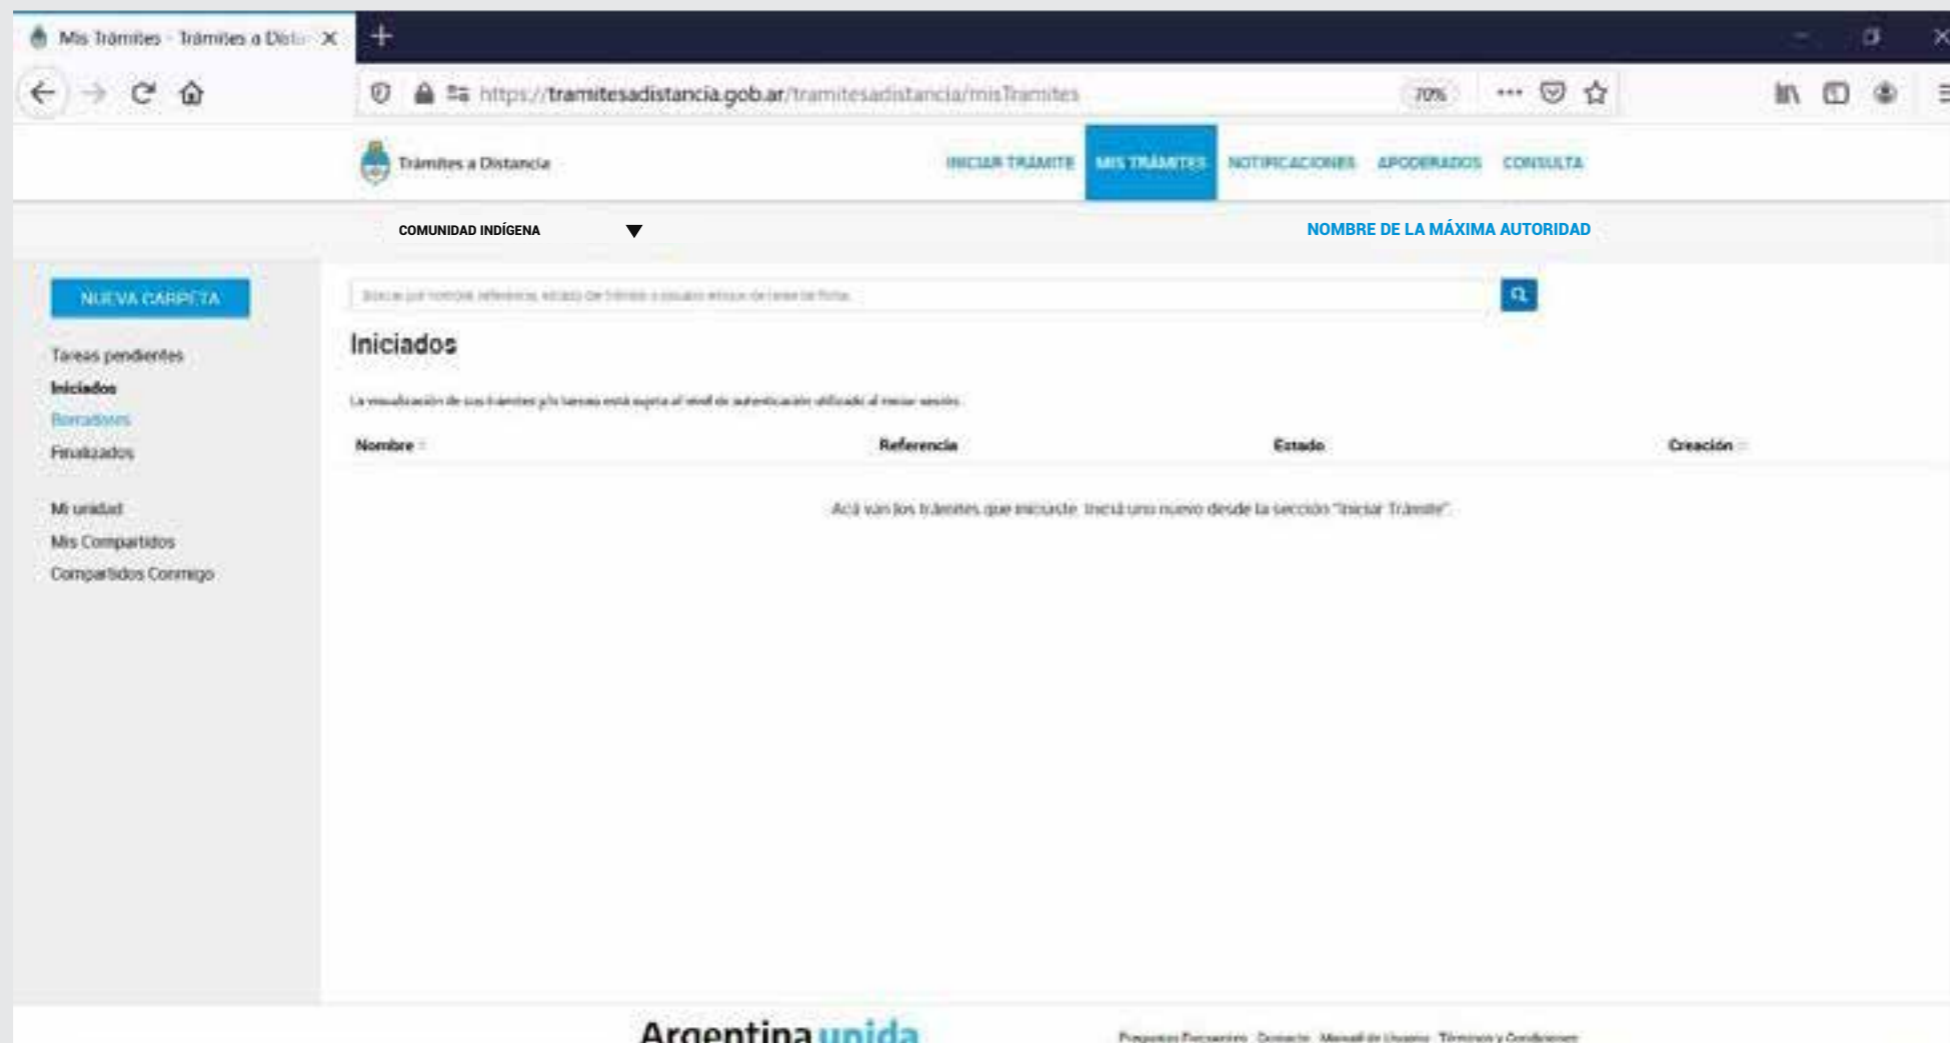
Mis Trámites - Trámites a Dist X

https://tramitesadistancia.gob.ar/tramitesadistancia/misTramites

70%

Trámites a Distancia

INICIAR TRÁMITE MIS TRÁMITES NOTIFICACIONES APODERADOS CONSULTA

COMUNIDAD INDÍGENA

NOMBRE DE LA MÁXIMA AUTORIDAD

NUEVA CARPETA

Tareas pendientes
Iniciados
Borradores
Finalizados

Mi unidad
Mis Compartidos
Compartidos Conmigo

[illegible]

Iniciados

La visualización de sus trámites y/o tareas está sujeta al nivel de autenticación utilizado al iniciar sesión.

| Nombre | Referencia | Estado | Creación |
|---|---|---|---|

Acá van los trámites que iniciaste. Iniciá uno nuevo desde la sección "Iniciar Trámite".

Argentina unida

Preguntas Frecuentes Contacto Manual de Usuario Términos y Condiciones